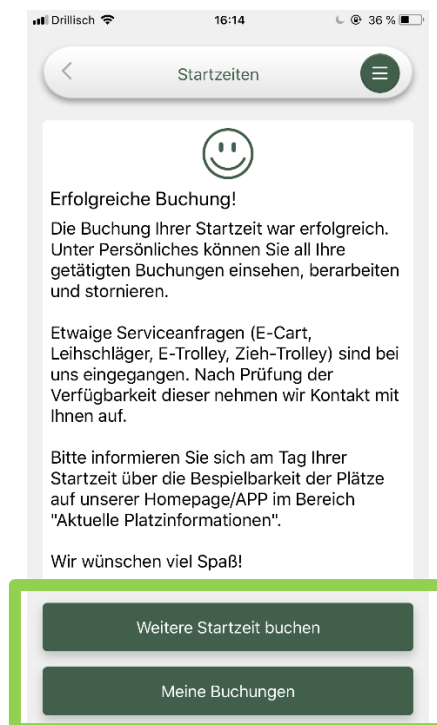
Drillisch 16:14 36 %

Startzeiten

Erfolgreiche Buchung!

Die Buchung Ihrer Startzeit war erfolgreich. Unter Persönliches können Sie all Ihre getätigten Buchungen einsehen, berarbeiten und stornieren.

Etwaige Serviceanfragen (E-Cart, Leihschläger, E-Trolley, Zieh-Trolley) sind bei uns eingegangen. Nach Prüfung der Verfügbarkeit dieser nehmen wir Kontakt mit Ihnen auf.

Bitte informieren Sie sich am Tag Ihrer Startzeit über die Bespielbarkeit der Plätze auf unserer Homepage/APP im Bereich "Aktuelle Platzinformationen".

Wir wünschen viel Spaß!

Weitere Startzeit buchen

Meine Buchungen